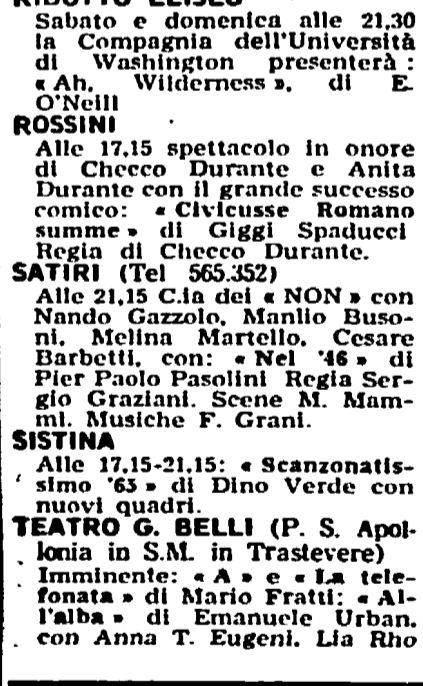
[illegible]

Sabato e domenica alle 21,30 la Compagnia dell'Università di Washington presenterà: « Ah, Wilderness », di E. O'Neill

ROSSINI

Alle 17,15 spettacolo in onore di Checco Durante e Anita Durante con il grande successo comico: « Civicusse Romano summe » di Giggi Spaducci Regia di Checco Durante.

SATIRI (Tel 565.352)

Alle 21,15 C.ia dei « NON » con Nando Gazzolo, Manlio Busoni, Melina Martello, Cesare Barbetti, con: « Nel '46 » di Pier Paolo Pasolini Regia Sergio Graziani. Scene M. Mammi. Musiche F. Grani.

SISTINA

Alle 17,15-21,15: « Scanzonatissimo '63 » di Dino Verde con nuovi quadri.

TEATRO G. BELLI (P. S. Apollonia in S.M. in Trastevere)

Imminente: « A » e « La telefonata » di Mario Fratti; « All'alba » di Emanuele Urban. con Anna T. Eugeni. Lia Rho